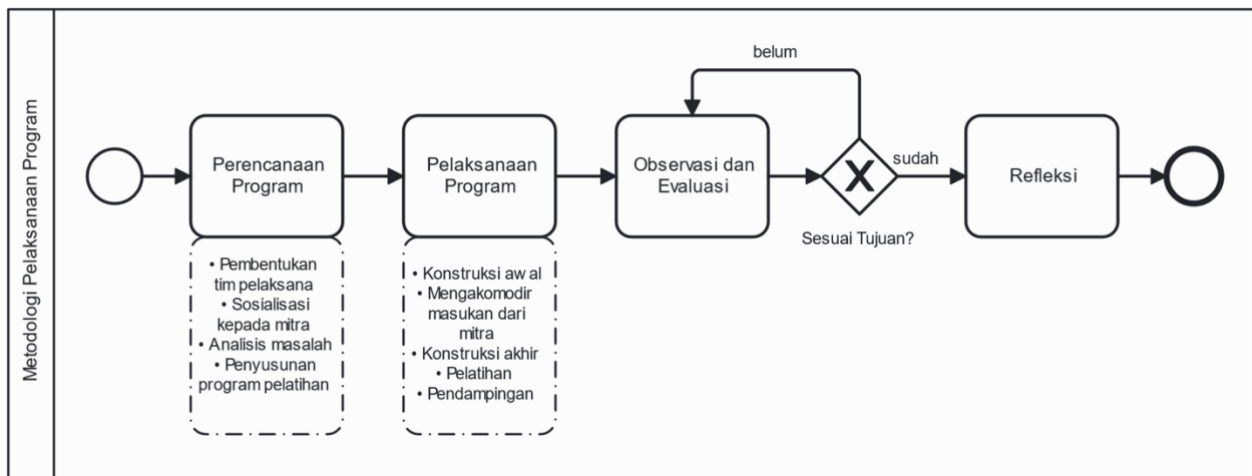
Metodologi Pelaksanaan Program

Perencanaan Program

• Pembentukan tim pelaksana
• Sosialisasi kepada mitra
• Analisis masalah
• Penyusunan program pelatihan

Pelaksanaan Program

• Konstruksi aw al
• Mengakomodir masukan dari mitra
• Konstruksi akhir
• Pelatihan
• Pendampingan

Observasi dan Evaluasi

belum

X

Sesuai Tujuan?

sudah

Refleksi